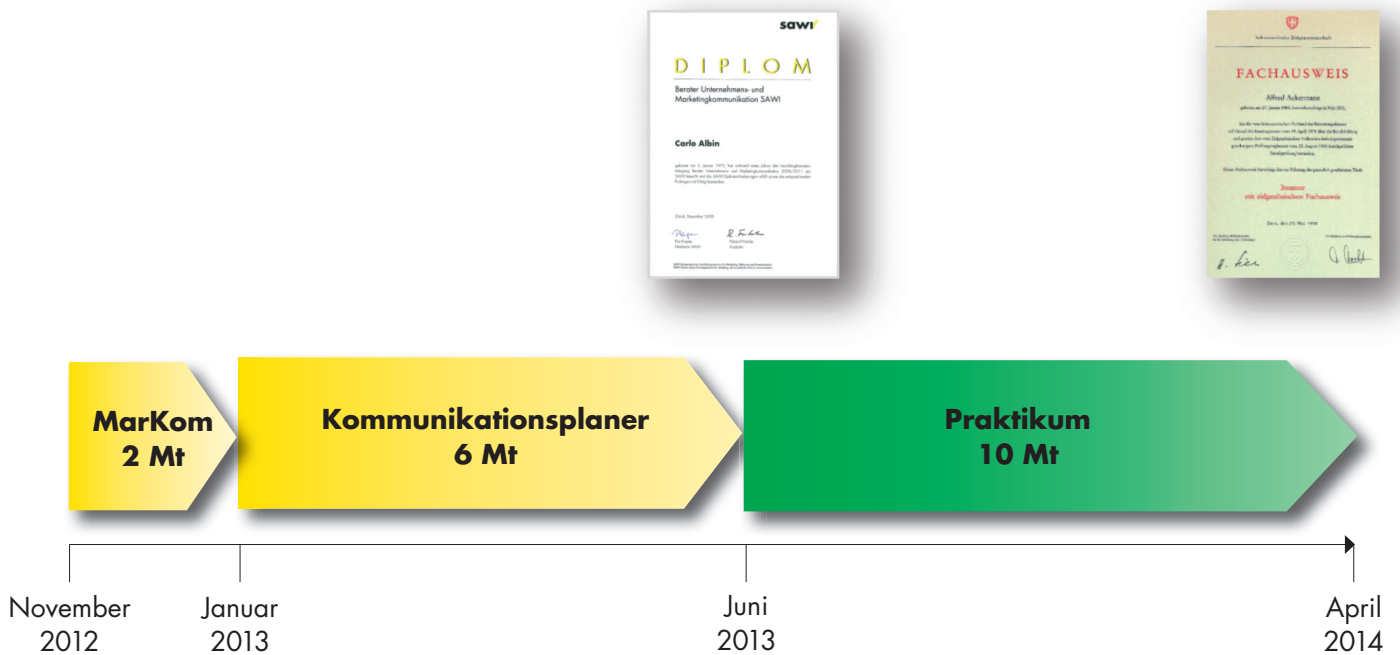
sawi

DIPLOM

Berater Unternehmens- und Marketingkommunikation SAWI

Carlo Albin

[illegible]

FACHAUSWEIS

Alfred Ackermann

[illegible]

MarKom
2 Mt

Kommunikationsplaner
6 Mt

Praktikum
10 Mt

November
2012

Januar
2013

Juni
2013

April
2014